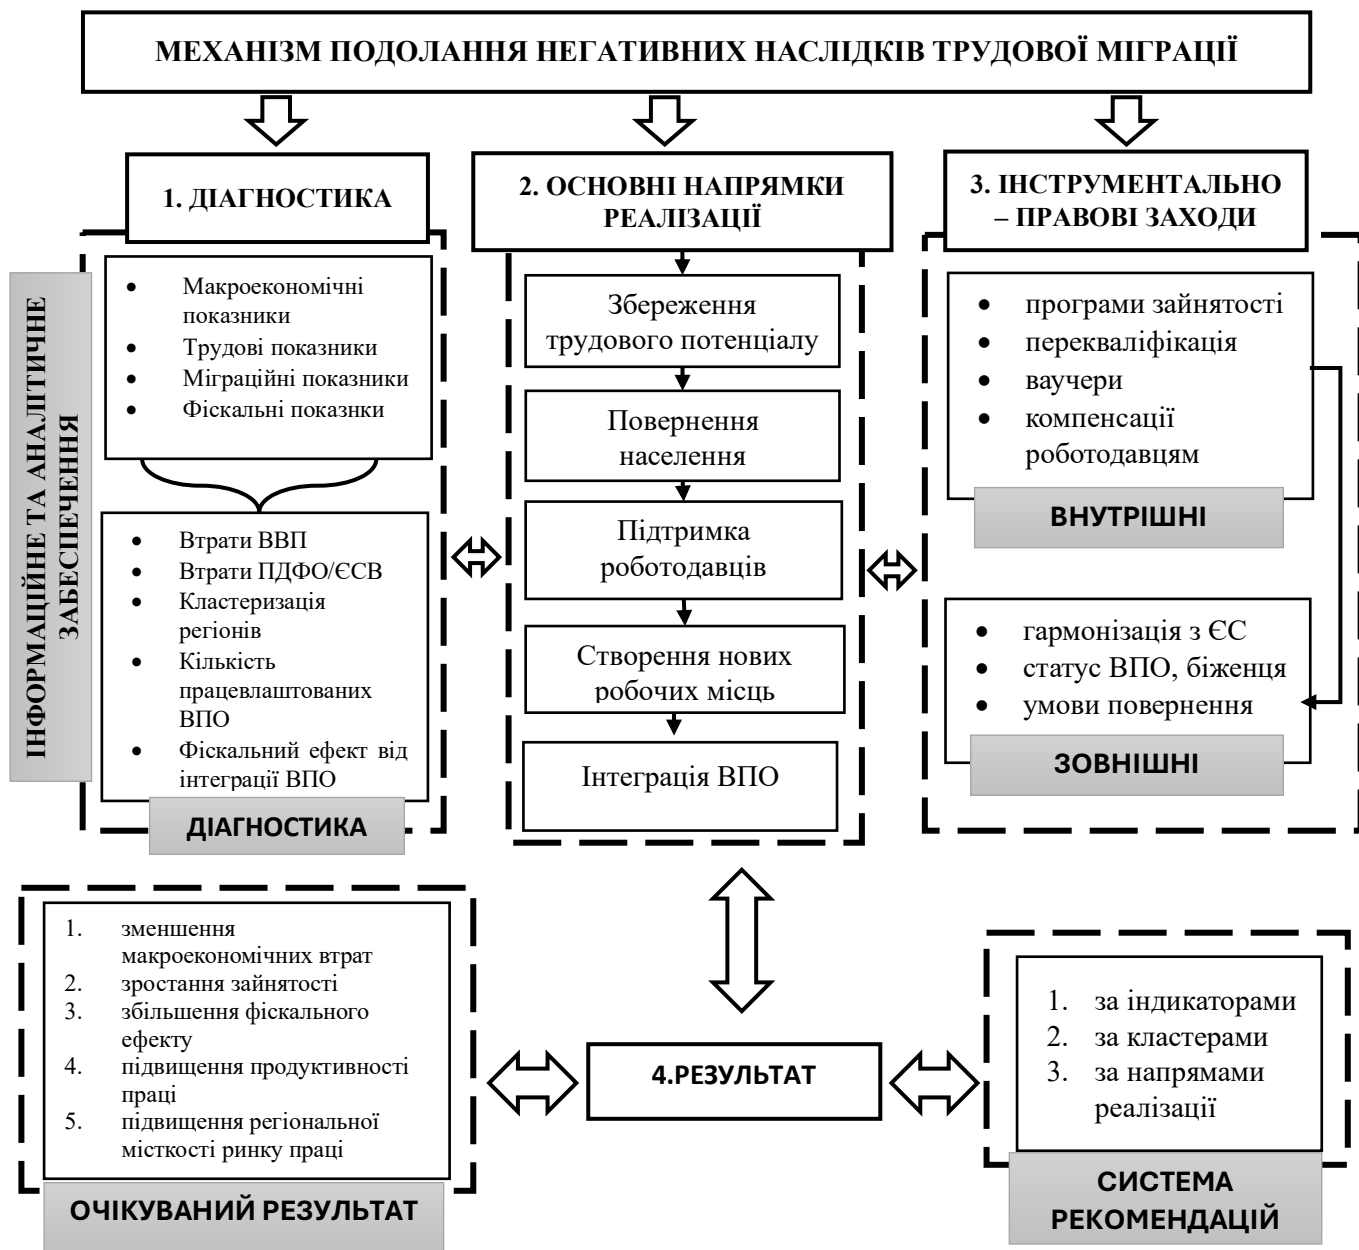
МЕХАНІЗМ ПОДОЛАННЯ НЕГАТИВНИХ НАСЛІДКІВ ТРУДОВОЇ МІГРАЦІЇ

1. ДІАГНОСТИКА

2. ОСНОВНІ НАПРЯМКИ РЕАЛІЗАЦІЇ

3. ІНСТРУМЕНТАЛЬНО – ПРАВОВІ ЗАХОДИ

ІНФОРМАЦІЙНЕ ТА АНАЛІТИЧНЕ ЗАБЕЗПЕЧЕННЯ

- Макроекономічні показники
- Трудові показники
- Міграційні показники
- Фіскальні показнки

- Втрати ВВП
- Втрати ПДФО/ЄСВ
- Кластеризація регіонів
- Кількість працевлаштованих ВПО
- Фіскальний ефект від інтеграції ВПО

ДІАГНОСТИКА

Збереження трудового потенціалу

Повернення населення

Підтримка роботодавців

Створення нових робочих місць

Інтеграція ВПО

- програми зайнятості
- перекваліфікація
- ваучери
- компенсації роботодавцям

ВНУТРІШНІ

- гармонізація з ЄС
- статус ВПО, біженця
- умови повернення

ЗОВНІШНІ

1. зменшення макроекономічних втрат
2. зростання зайнятості
3. збільшення фіскального ефекту
4. підвищення продуктивності праці
5. підвищення регіональної місткості ринку праці

ОЧІКУВАНИЙ РЕЗУЛЬТАТ

4.РЕЗУЛЬТАТ

1. за індикаторами
2. за кластерами
3. за напрямами реалізації

СИСТЕМА РЕКОМЕНДАЦІЙ